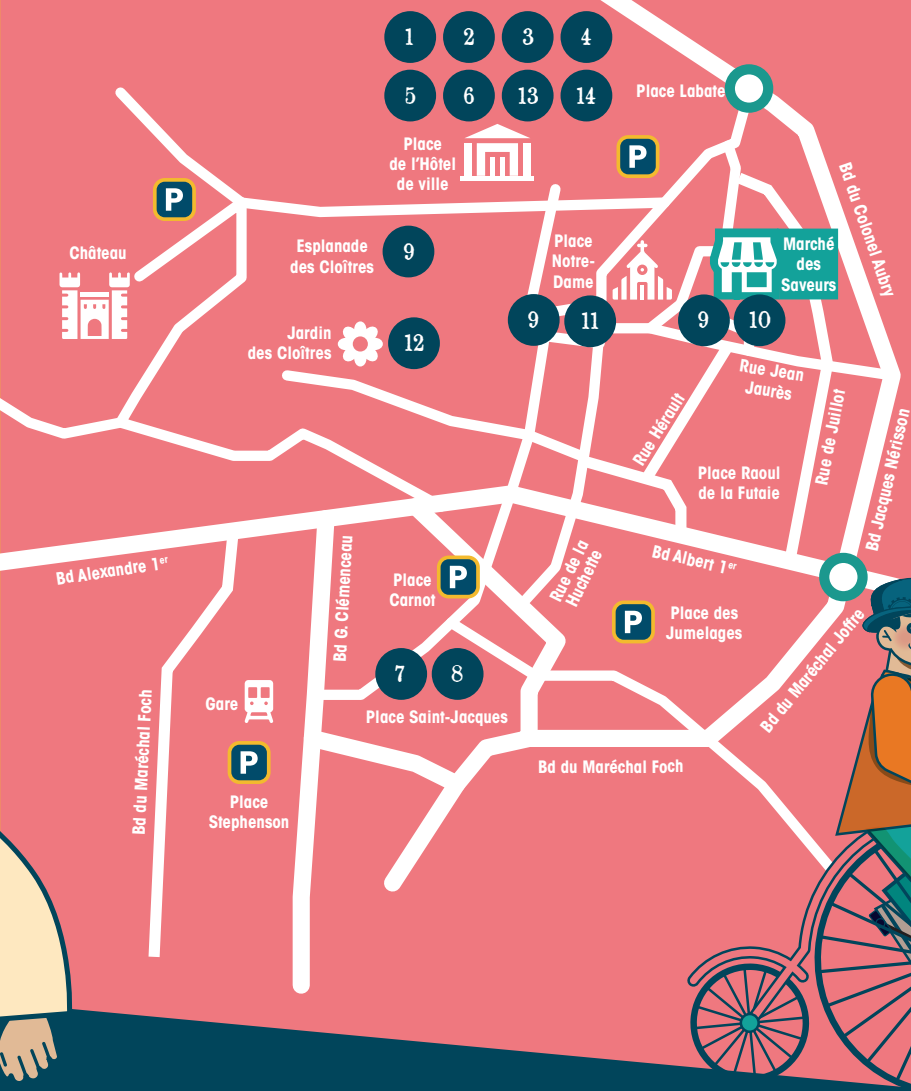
1 2 3 4
5 6 13 14

Place Labate

Place de l'Hôtel de ville

P

P

Château

Esplanade des Cloîtres

9

Place Notre-Dame

Marché des Saveurs

Bd du Colonel Aubry

Jardin des Cloîtres

12

9 11

9 10

Rue Jean Jaurès

Rue Hérault

Rue de Juillot

Bd Jacques Nérisson

Place Raoul de la Futaie

Bd Alexandre 1$^{er}$

Bd G. Clémenceau

Place Carnot

P

Rue de la Huchette

Bd Albert 1$^{er}$

P

Place des Jumelages

Bd du Maréchal Joffre

Gare

7 8

Place Saint-Jacques

Bd du Maréchal Foch

P

Place Stephenson

Bd du Maréchal Foch